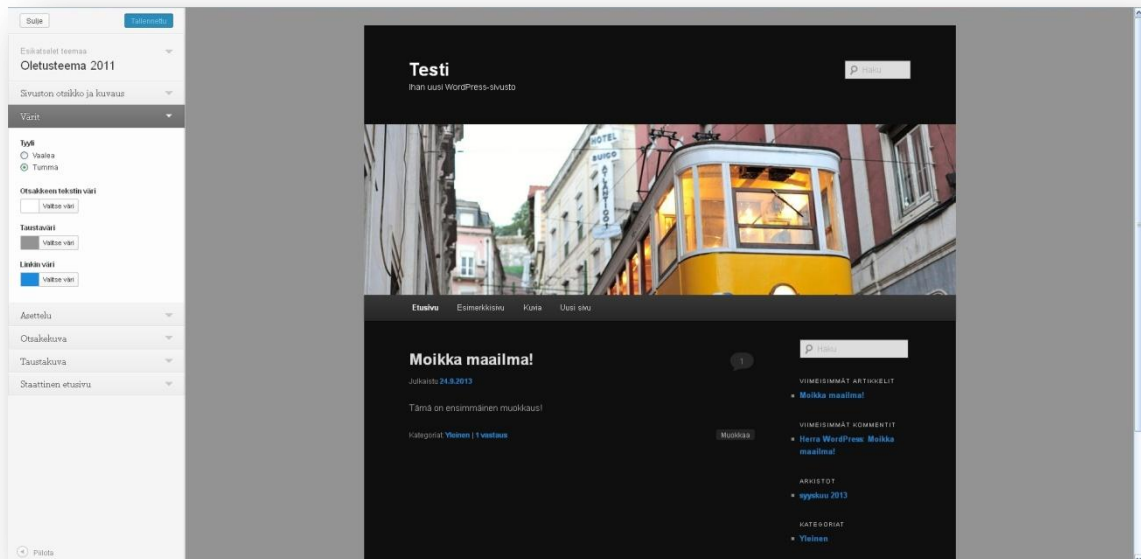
Sulje
Tallennettu

Esikatselet teemaa
Oletusteema 2011

Sivuston otsikko ja kuvaus

Värit

Tyyli
Vaalea
Tumma

Otsakkeen tekstin väri
Valitse väri

Taustaväri
Valitse väri

Linkin väri
Valitse väri

Asettelu

Otsakekuva

Taustakuva

Staattinen etusivu

Piilota

Testi
Ihan uusi WordPress-sivusto

Haku

HOTEL
SUIÇO
ATLANTICO

Etusivu
Esimerkkisivu
Kuvia
Uusi sivu

Moikka maailma!
1
Julkaistu 24.9.2013

Tämä on ensimmäinen muokkaus!

Kategoriat: Yleinen | 1 vastaus
Muokkaa

Haku

VIIMEISIMMÄT ARTIKKELIT
Moikka maailma!

VIIMEISIMMÄT KOMMENTIT
Herra WordPress: Moikka maailma!

ARKISTOT
syyskuu 2013

KATEGORIAT
Yleinen